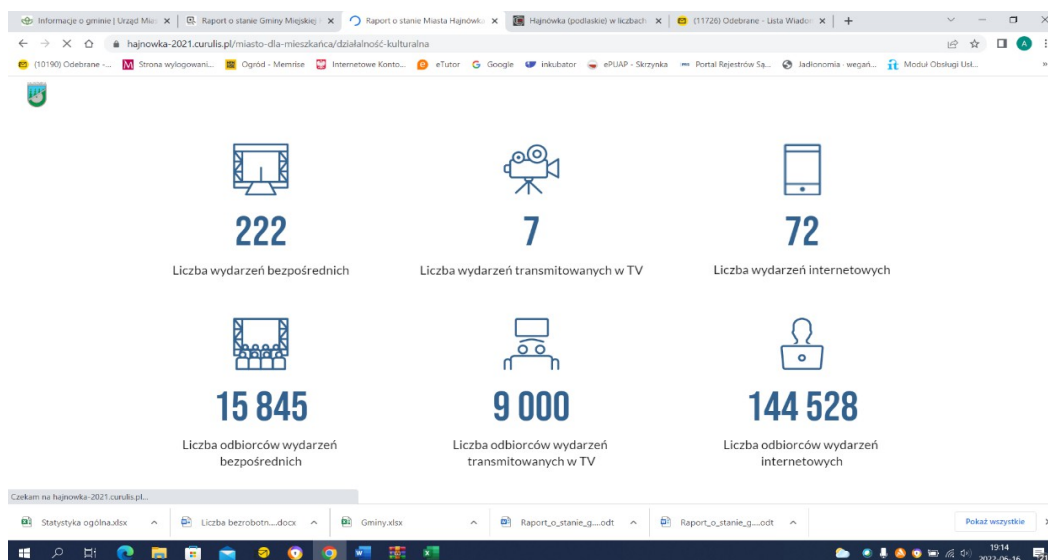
Informacje o gminie | Urząd Mie × | Raport o stanie Gminy Miejskiej × | Raport o stanie Miasta Hajnówka × | Hajnówka (podlaskie) w liczbach × | (11726) Odebrane - Lista Wiadom × | +

hajnowka-2021.curulis.pl/miasto-dla-mieszkanca/dzialalnosc-kulturalna

(10190) Odebrane -... | Strona wylogowani... | Ogród - Memrise | Internetowe Konto... | eTutor | Google | inkubator | ePUAP - Skrzynka | Portal Rejestrów Są... | Jadlonomia - wegań... | Moduł Obsługi Usł...

222

Liczba wydarzeń bezpośrednich

7

Liczba wydarzeń transmitowanych w TV

72

Liczba wydarzeń internetowych

15 845

Liczba odbiorców wydarzeń bezpośrednich

9 000

Liczba odbiorców wydarzeń transmitowanych w TV

144 528

Liczba odbiorców wydarzeń internetowych

Czekam na hajnowka-2021.curulis.pl...

Statystyka ogólna.xlsx | Liczba bezrobotn....docx | Gminy.xlsx | Raport_o_stanie_g....odt | Raport_o_stanie_g....odt | Pokaż wszystkie

19:14
2022-06-16